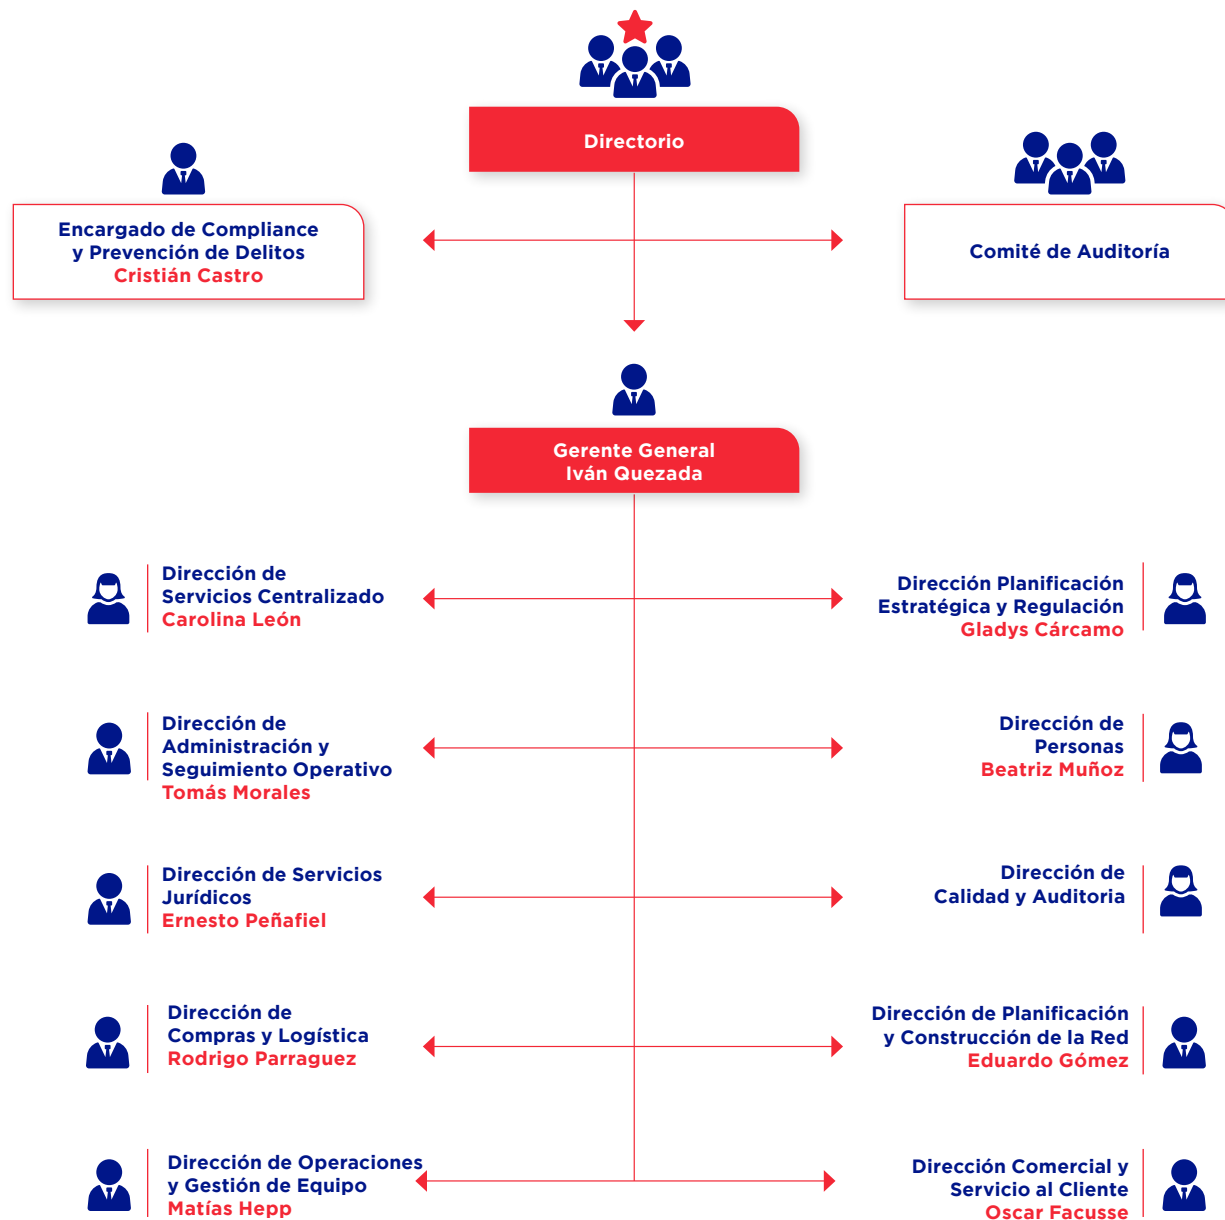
Directorio

Encargado de Compliance y Prevención de Delitos
Cristián Castro

Comité de Auditoría

Gerente General
Iván Quezada

Dirección de Servicios Centralizado
Carolina León

Dirección Planificación Estratégica y Regulación
Gladys Cárcamo

Dirección de Administración y Seguimiento Operativo
Tomás Morales

Dirección de Personas
Beatriz Muñoz

Dirección de Servicios Jurídicos
Ernesto Peñafiel

Dirección de Calidad y Auditoria

Dirección de Compras y Logística
Rodrigo Parraguez

Dirección de Planificación y Construcción de la Red
Eduardo Gómez

Dirección de Operaciones y Gestión de Equipo
Matías Hepp

Dirección Comercial y Servicio al Cliente
Oscar Facusse